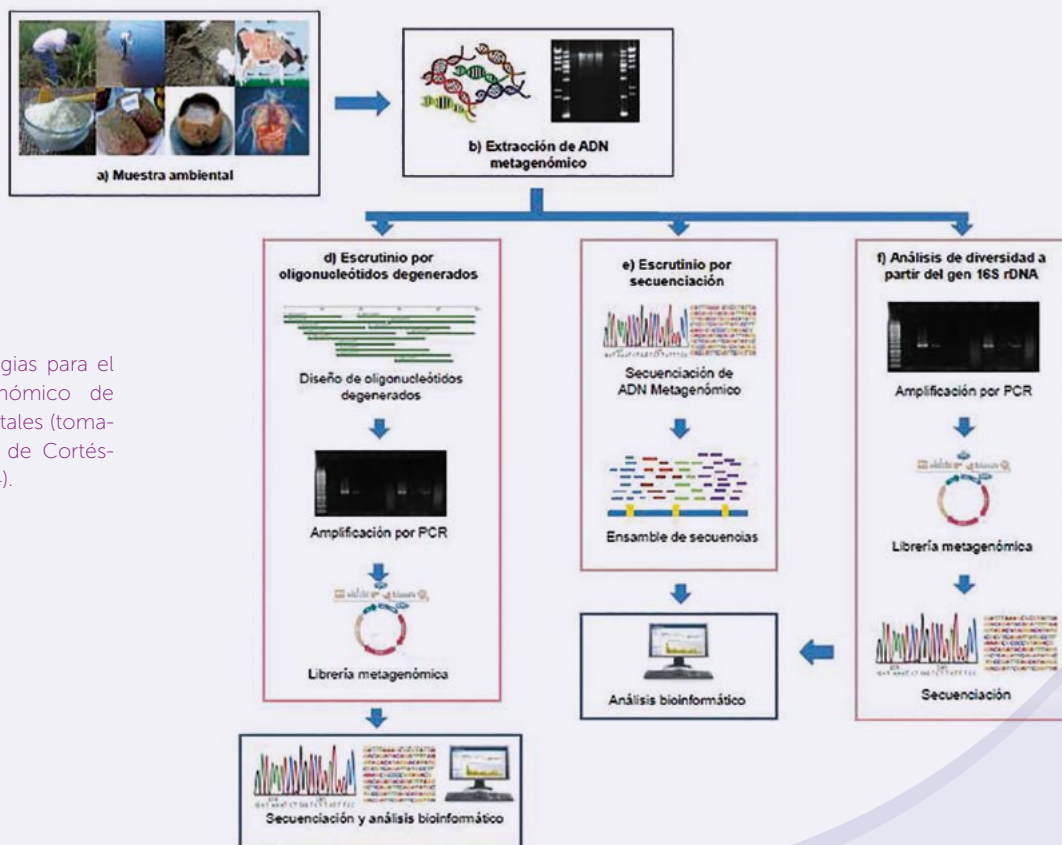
a) Muestra ambiental

b) Extracción de ADN metagenómico

d) Escrutinio por oligonucleótidos degenerados

Diseño de oligonucleótidos degenerados

Amplificación por PCR

Librería metagenómica

Secuenciación y análisis bioinformático

e) Escrutinio por secuenciación

Secuenciación de ADN Metagenómico

Ensamble de secuencias

Análisis bioinformático

f) Análisis de diversidad a partir del gen 16S rDNA

Amplificación por PCR

Librería metagenómica

Secuenciación

gias para el nómico de tales (toma- de Cortés- ).